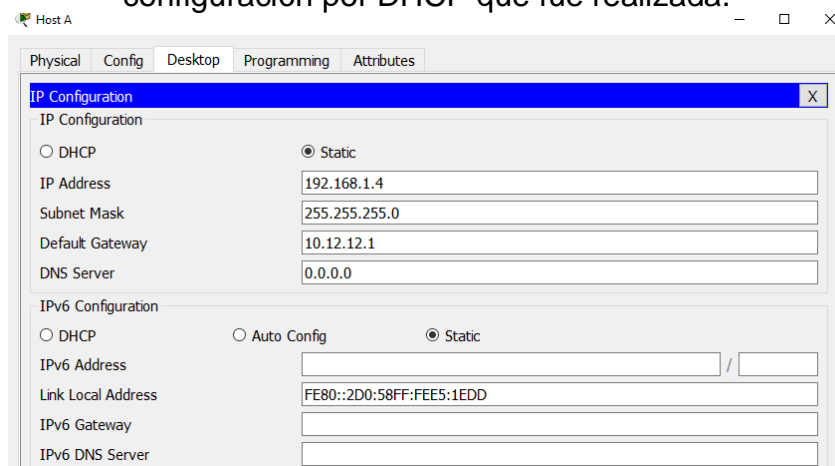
configuración por DHCP que fue realizada.

Host A

Physical | Config | Desktop | Programming | Attributes

IP Configuration X

IP Configuration

○ DHCP ◉ Static

IP Address 192.168.1.4

Subnet Mask 255.255.255.0

Default Gateway 10.12.12.1

DNS Server 0.0.0.0

IPv6 Configuration

○ DHCP ○ Auto Config ◉ Static

IPv6 Address /

Link Local Address FE80::2D0:58FF:FEE5:1EDD

IPv6 Gateway

IPv6 DNS Server